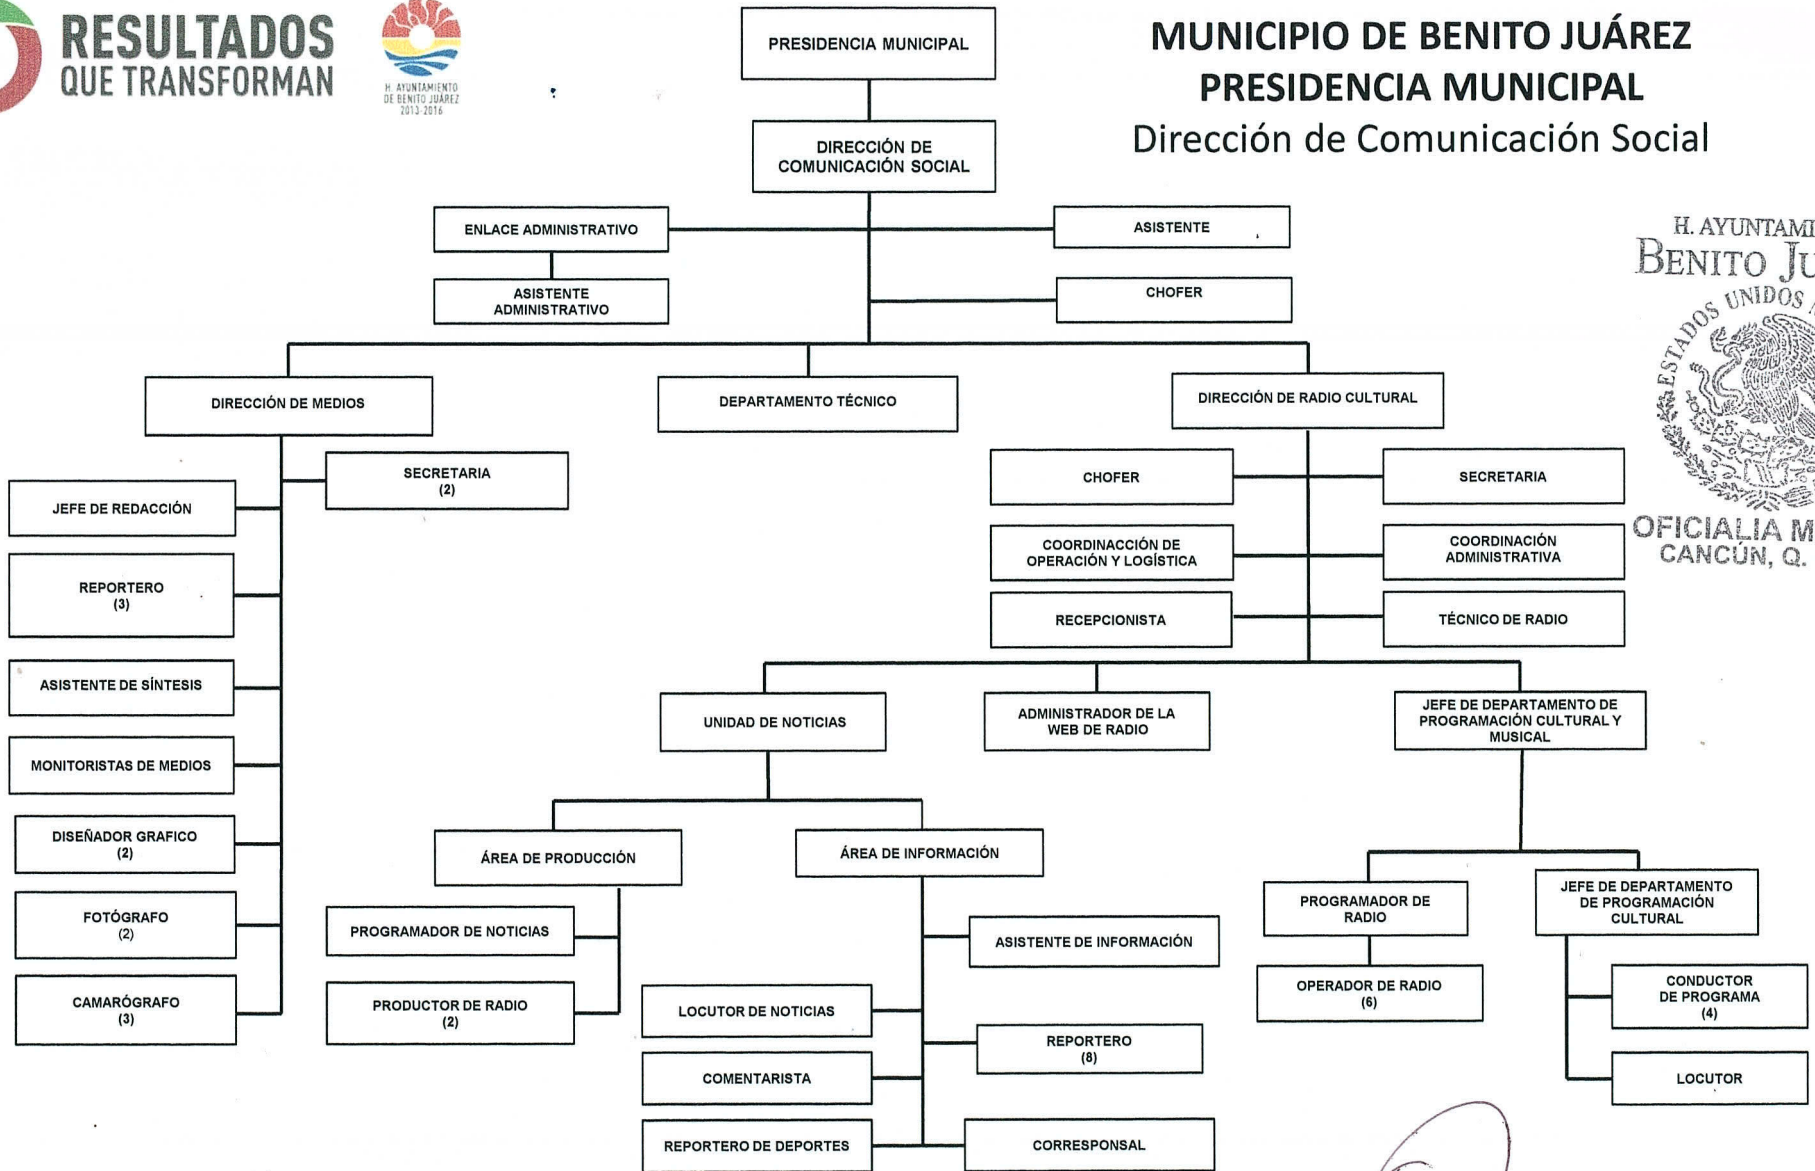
RESULTADOS QUE TRANSFORMAN

H. AYUNTAMIENTO DE BENITO JUÁREZ 2013-2016

PRESIDENCIA MUNICIPAL

MUNICIPIO DE BENITO JUÁREZ
PRESIDENCIA MUNICIPAL
Dirección de Comunicación Social

DIRECCIÓN DE COMUNICACIÓN SOCIAL

ENLACE ADMINISTRATIVO

ASISTENTE

ASISTENTE ADMINISTRATIVO

CHOFER

H. AYUNTAMI
BENITO JU
ESTADOS UNIDOS
OFICIALIA M
CANCÚN, Q.

DIRECCIÓN DE MEDIOS

DEPARTAMENTO TÉCNICO

DIRECCIÓN DE RADIO CULTURAL

SECRETARIA (2)

JEFE DE REDACCIÓN

REPORTERO (3)

ASISTENTE DE SÍNTESIS

MONITORISTAS DE MEDIOS

DISEÑADOR GRAFICO (2)

FOTÓGRAFO (2)

CAMARÓGRAFO (3)

CHOFER

SECRETARIA

COORDINACCIÓN DE OPERACIÓN Y LOGÍSTICA

COORDINACIÓN ADMINISTRATIVA

RECEPCIONISTA

TÉCNICO DE RADIO

UNIDAD DE NOTICIAS

ADMINISTRADOR DE LA WEB DE RADIO

JEFE DE DEPARTAMENTO DE PROGRAMACIÓN CULTURAL Y MUSICAL

ÁREA DE PRODUCCIÓN

ÁREA DE INFORMACIÓN

PROGRAMADOR DE NOTICIAS

PRODUCTOR DE RADIO (2)

ASISTENTE DE INFORMACIÓN

LOCUTOR DE NOTICIAS

REPORTERO (8)

COMENTARISTA

REPORTERO DE DEPORTES

CORRESPONSAL

PROGRAMADOR DE RADIO

OPERADOR DE RADIO (6)

JEFE DE DEPARTAMENTO DE PROGRAMACIÓN CULTURAL

CONDUCTOR DE PROGRAMA (4)

LOCUTOR